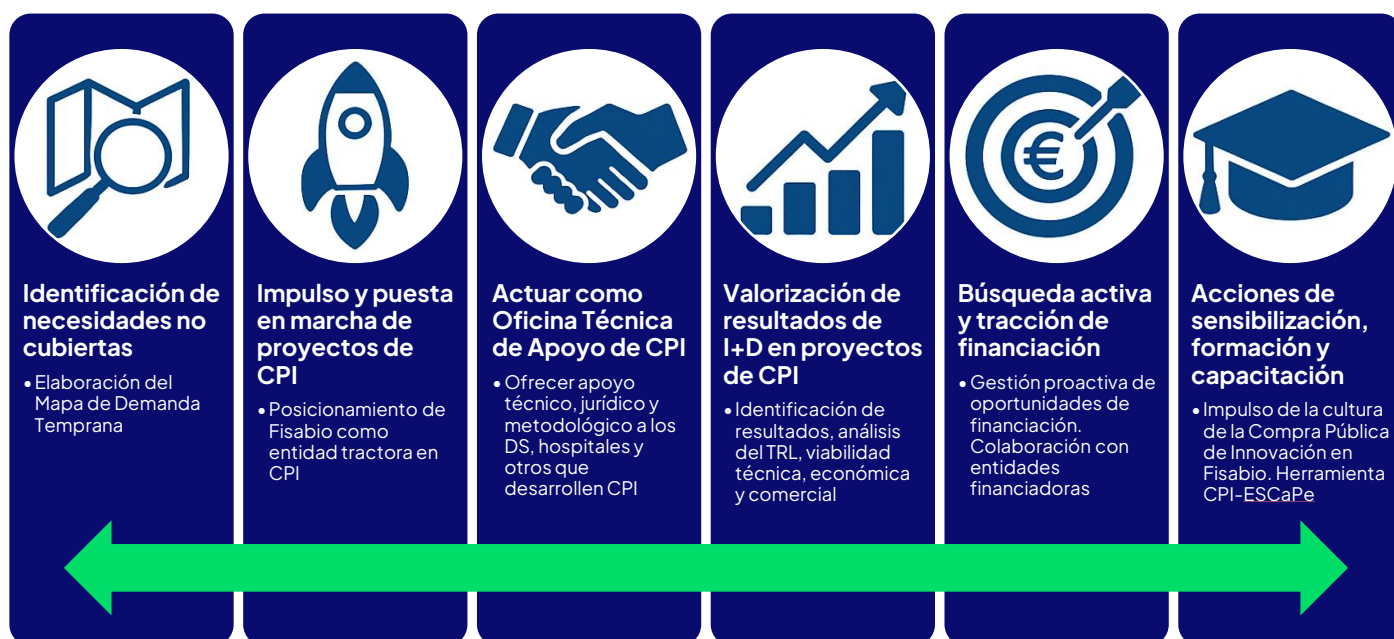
Identificación de necesidades no cubiertas

• Elaboración del Mapa de Demanda Temprana

Impulso y puesta en marcha de proyectos de CPI

• Posicionamiento de Fisabio como entidad tractora en CPI

Actuar como Oficina Técnica de Apoyo de CPI

• Ofrecer apoyo técnico, jurídico y metodológico a los DS, hospitales y otros que desarrollen CPI

Valorización de resultados de I+D en proyectos de CPI

• Identificación de resultados, análisis del TRL, viabilidad técnica, económica y comercial

Búsqueda activa y tracción de financiación

• Gestión proactiva de oportunidades de financiación. Colaboración con entidades financiadoras

Acciones de sensibilización, formación y capacitación

• Impulso de la cultura de la Compra Pública de Innovación en Fisabio. Herramienta CPI-ESCaPe